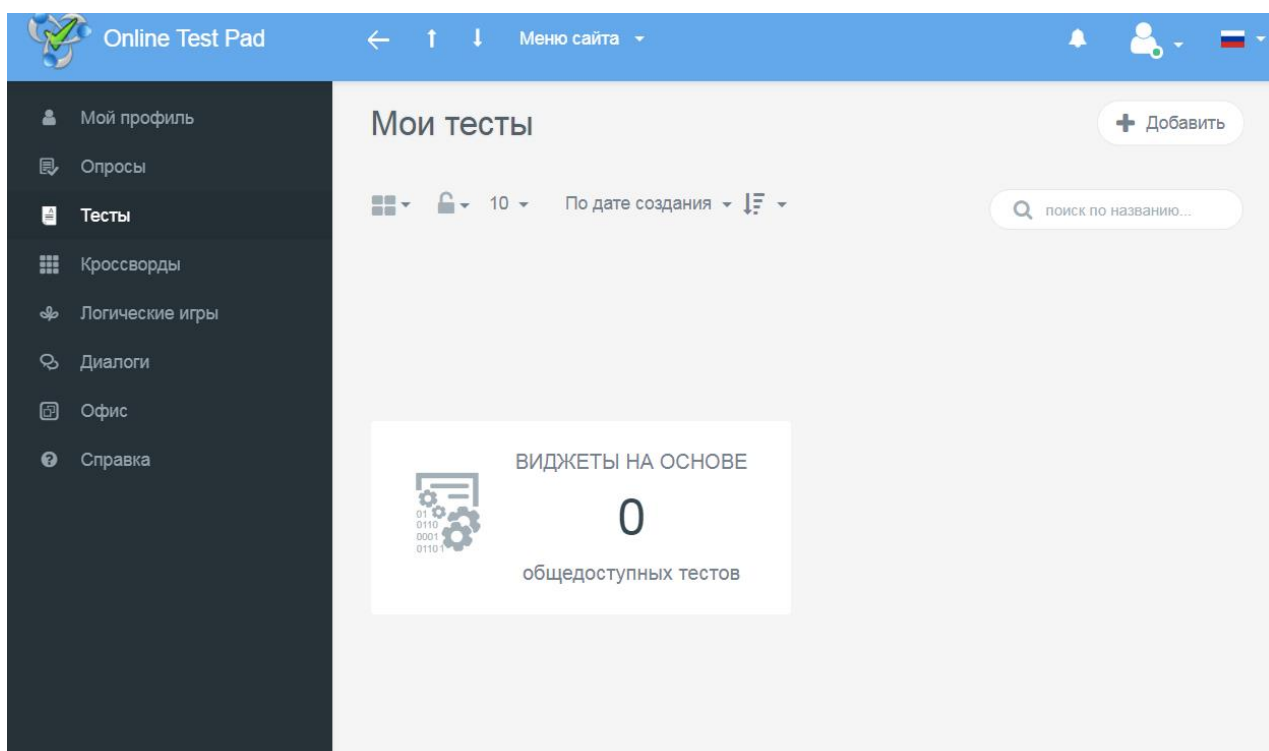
Online Test Pad

Меню сайта

Мой профиль
Опросы
Тесты
Кроссворды
Логические игры
Диалоги
Офис
Справка

Мои тесты

Добавить

10

По дате создания

поиск по названию...

01
0110
0001
01101

ВИДЖЕТЫ НА ОСНОВЕ
0
общедоступных тестов